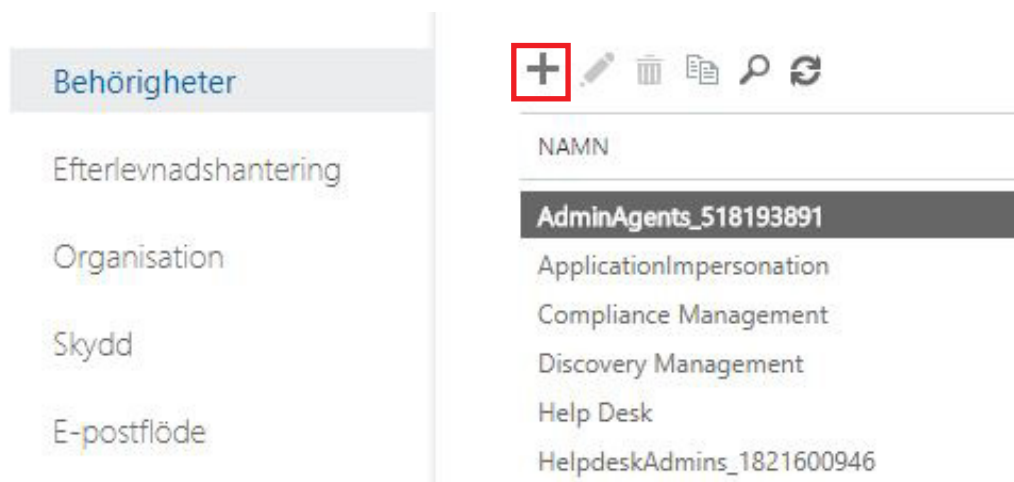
Behörigheter

Efterlevnadshantering

Organisation

Skydd

E-postflöde

NAMN

AdminAgents_518193891

ApplicationImpersonation

Compliance Management

Discovery Management

Help Desk

HelpdeskAdmins_1821600946